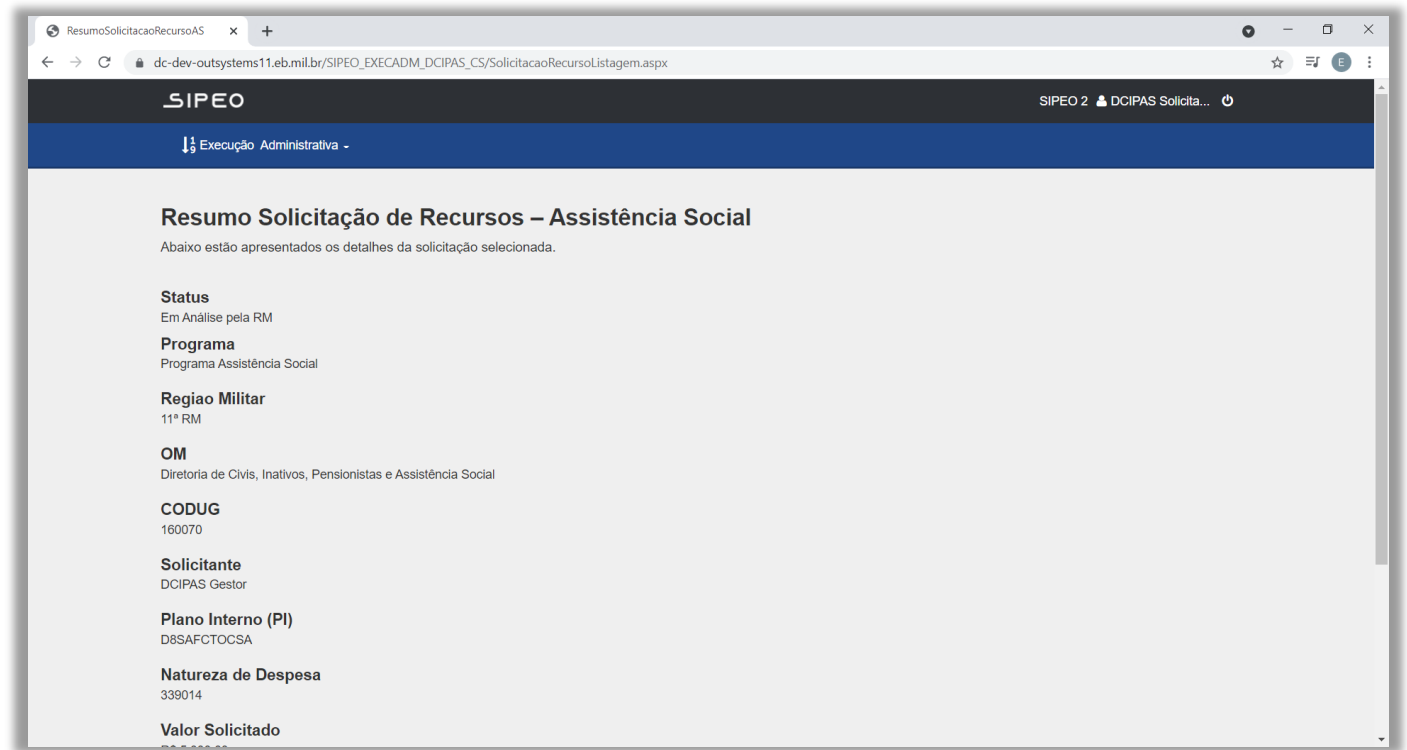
ResumoSolicitacaoRecursoAS ×
+
dc-dev-outsystems11.eb.mil.br/SIPEO_EXECADM_DCIPAS_CS/SolicitacaoRecursoListagem.aspx
E

SIPEO
SIPEO 2 DCIPAS Solicita...

Execução Administrativa

Resumo Solicitação de Recursos – Assistência Social
Abaixo estão apresentados os detalhes da solicitação selecionada.

Status
Em Análise pela RM

Programa
Programa Assistência Social

Regiao Militar
11ª RM

OM
Diretoria de Civis, Inativos, Pensionistas e Assistência Social

CODUG
160070

Solicitante
DCIPAS Gestor

Plano Interno (PI)
D8SAFCTOCSA

Natureza de Despesa
339014

Valor Solicitado
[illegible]